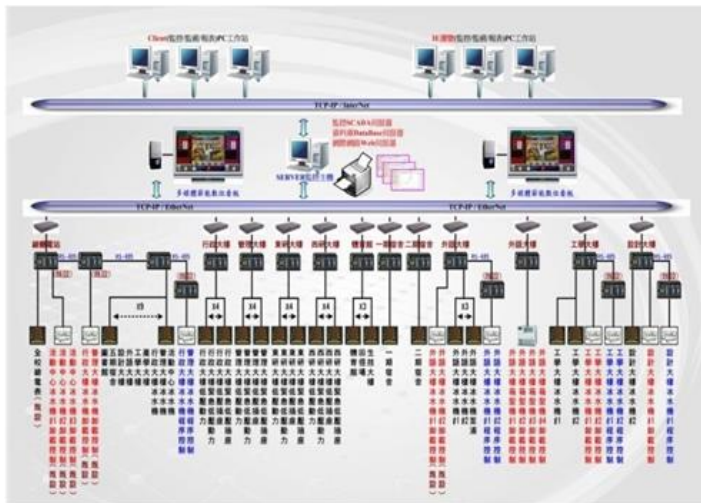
Client監控/監視/報表PC工作站

B/S瀏覽監控/監視/報表PC工作站

TCP-IP / InterNet

監控SCADA伺服器
資料庫Database伺服器
網際網路Web伺服器

SERVER監控主機

多媒體彩色數位看板

多媒體彩色數位看板

TCP-IP / EtherNet

TCP-IP / EtherNet

RS-485

RS-485

行政大樓

管理大樓

東科大樓

西科大樓

機電館

一期宿舍

二期宿舍

外語大樓

外語大樓

工學大樓

設計大樓

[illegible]